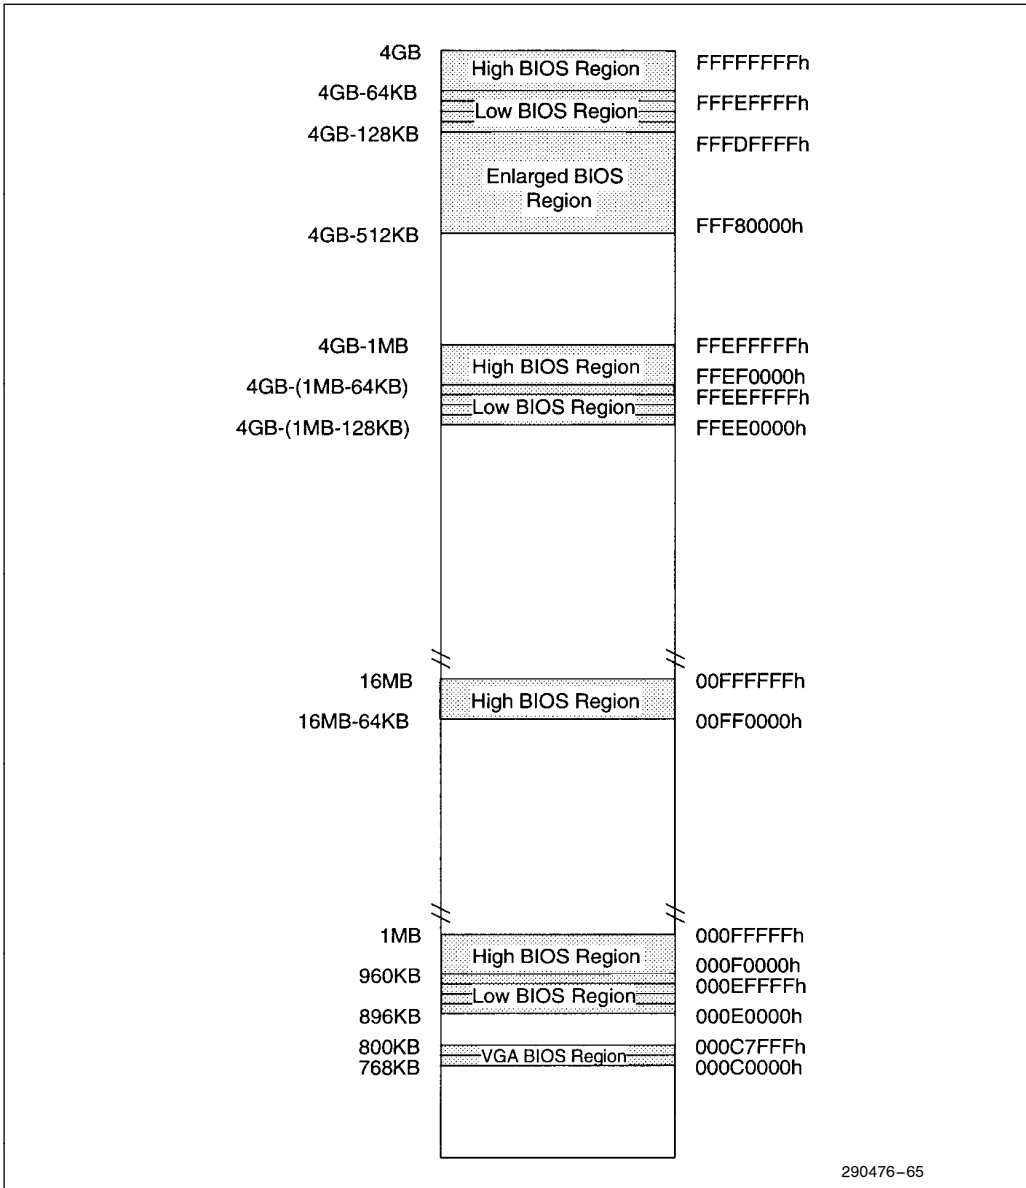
4GB
High BIOS Region
FFFFFFFFh
4GB-64KB
Low BIOS Region
FFFEFFFFh
4GB-128KB
FFFDFFFFh
Enlarged BIOS Region
4GB-512KB
FFF80000h
4GB-1MB
FFEFFFFFh
High BIOS Region
4GB-(1MB-64KB)
FFEF0000h
FFEEFFFFh
Low BIOS Region
4GB-(1MB-128KB)
FFEE0000h
16MB
00FFFFFFh
High BIOS Region
16MB-64KB
00FF0000h
1MB
000FFFFFh
High BIOS Region
960KB
000F0000h
000EFFFFh
Low BIOS Region
896KB
000E0000h
800KB
000C7FFFh
VGA BIOS Region
768KB
000C0000h
290476–65